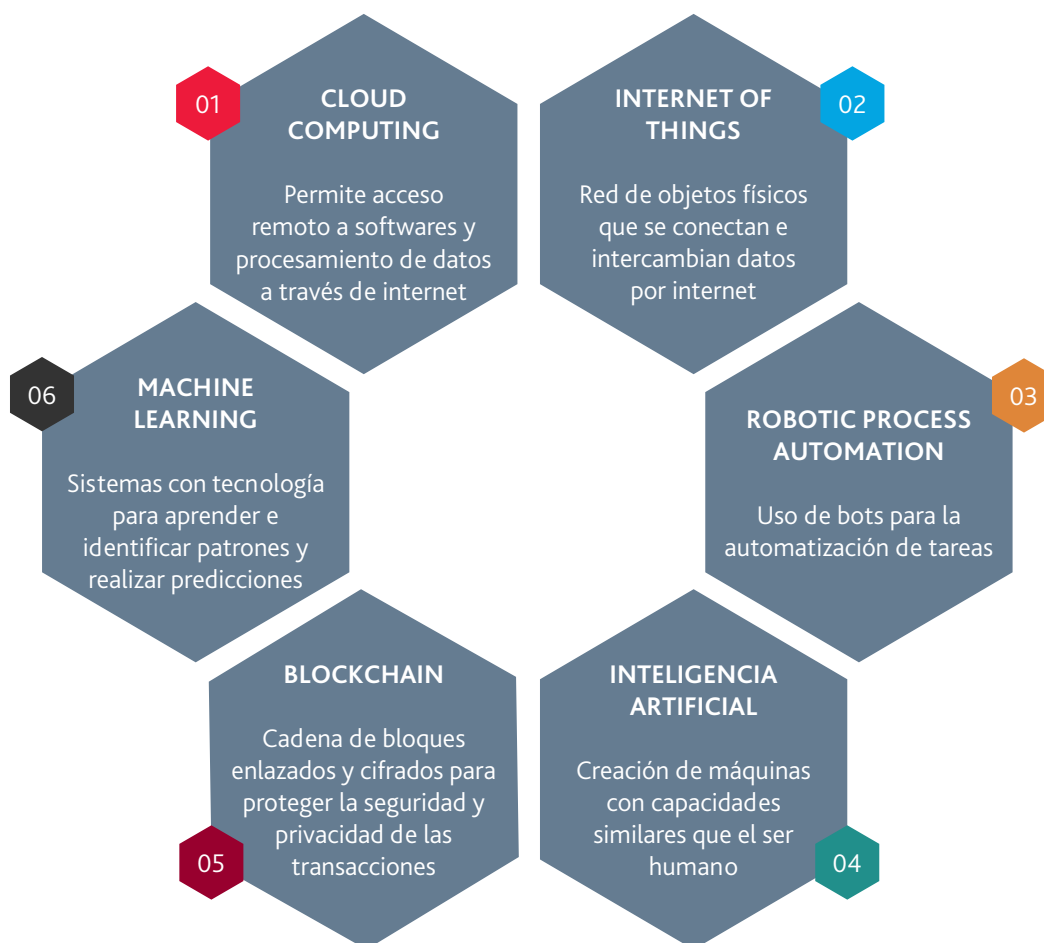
01
CLOUD COMPUTING
Permite acceso remoto a softwares y procesamiento de datos a través de internet

INTERNET OF THINGS
02
Red de objetos físicos que se conectan e intercambian datos por internet

06
MACHINE LEARNING
Sistemas con tecnología para aprender e identificar patrones y realizar predicciones

03
ROBOTIC PROCESS AUTOMATION
Uso de bots para la automatización de tareas

BLOCKCHAIN
Cadena de bloques enlazados y cifrados para proteger la seguridad y privacidad de las transacciones
05

INTELIGENCIA ARTIFICIAL
Creación de máquinas con capacidades similares que el ser humano
04